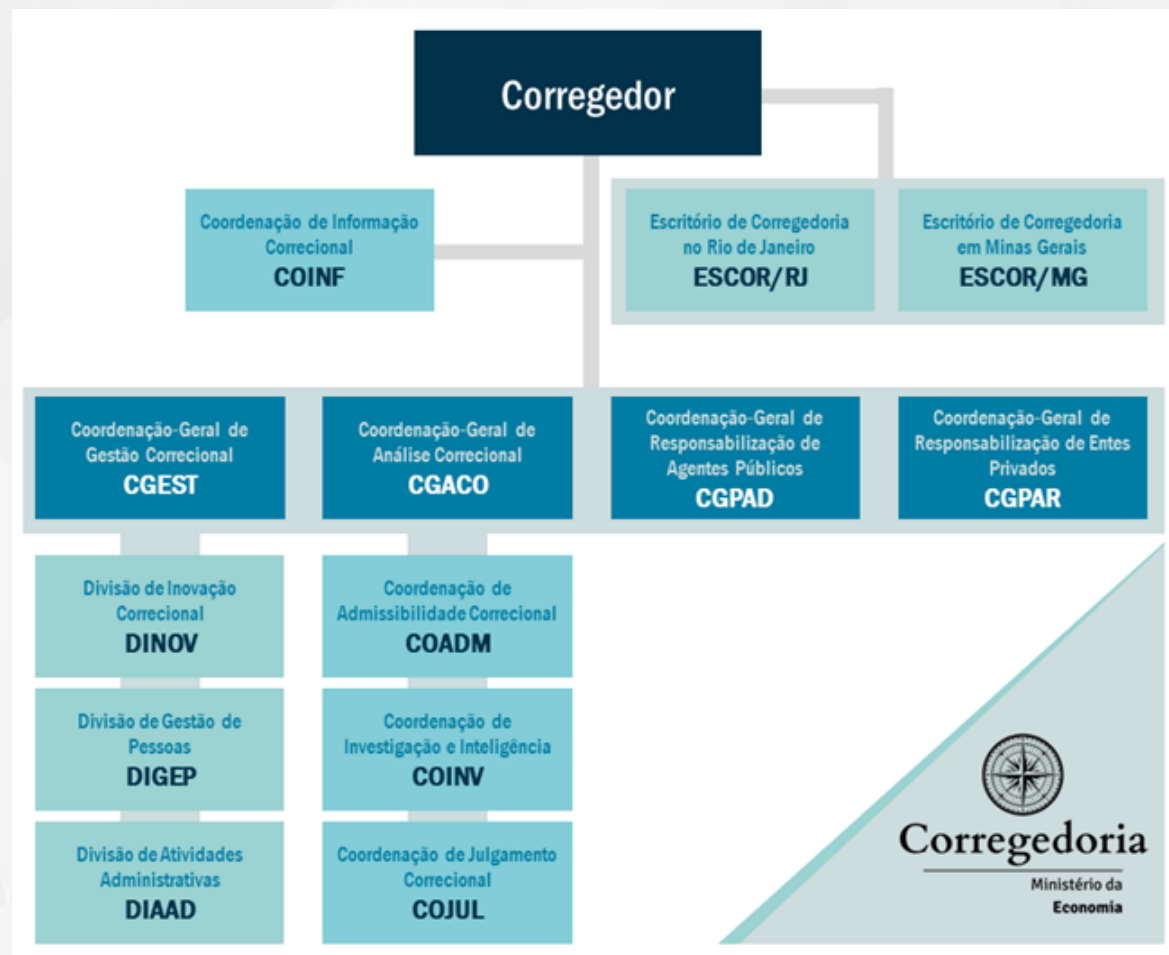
Corregedor

Coordenação de Informação Correcional
COINF

Escritório de Corregedoria no Rio de Janeiro
ESCOR/RJ

Escritório de Corregedoria em Minas Gerais
ESCOR/MG

Coordenação-Geral de Gestão Correcional
CGEST

Coordenação-Geral de Análise Correcional
CGACO

Coordenação-Geral de Responsabilização de Agentes Públicos
CGPAD

Coordenação-Geral de Responsabilização de Entes Privados
CGPAR

Divisão de Inovação Correcional
DINOV

Divisão de Gestão de Pessoas
DIGEP

Divisão de Atividades Administrativas
DIAAD

Coordenação de Admissibilidade Correcional
COADM

Coordenação de Investigação e Inteligência
COINV

Coordenação de Julgamento Correcional
COJUL

Corregedoria
Ministério da Economia